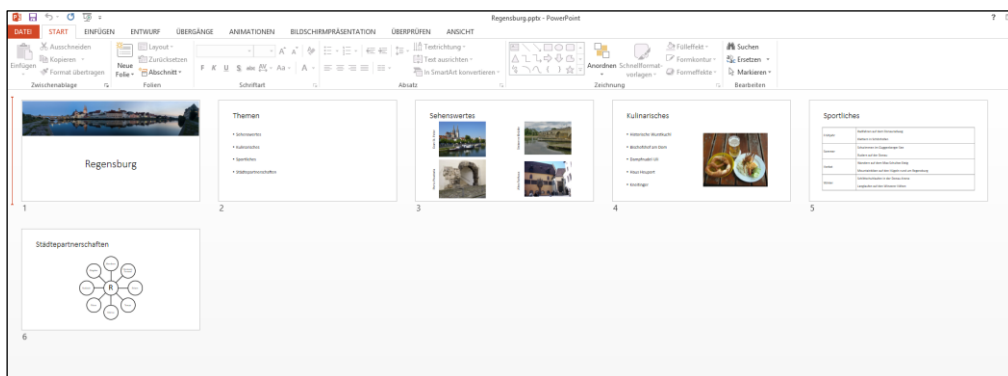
Regensburg.pptx - PowerPoint

DATEI START EINFÜGEN ENTWURF ÜBERGÄNGE ANIMATIONEN BILDSCHIRMPRÄSENTATION ÜBERPRÜFEN ANSICHT

Einfügen Ausschneiden Kopieren Format übertragen Zwischenablage

Neue Folie Layout Zurücksetzen Abschnitt Folien

F K U S abc AV Aa A Schriftart

Textrichtung Text ausrichten In SmartArt konvertieren Absatz

Anordnen Schnellformatvorlagen Fülleffekt Formkontur Formeffekte Zeichnung

Suchen Ersetzen Markieren Bearbeiten

Regensburg

1

Themen

• Sehenswertes
• Kulinarisches
• Sportliches
• Städtepartnerschaften

2

Sehenswertes

3

Kulinarisches

• Historische Wurstkuchl
• Brauhaus am Dom
• Dampfnudel Uli
• Haus Heuport
• Goldinger

4

Sportliches

5

Städtepartnerschaften

R

6